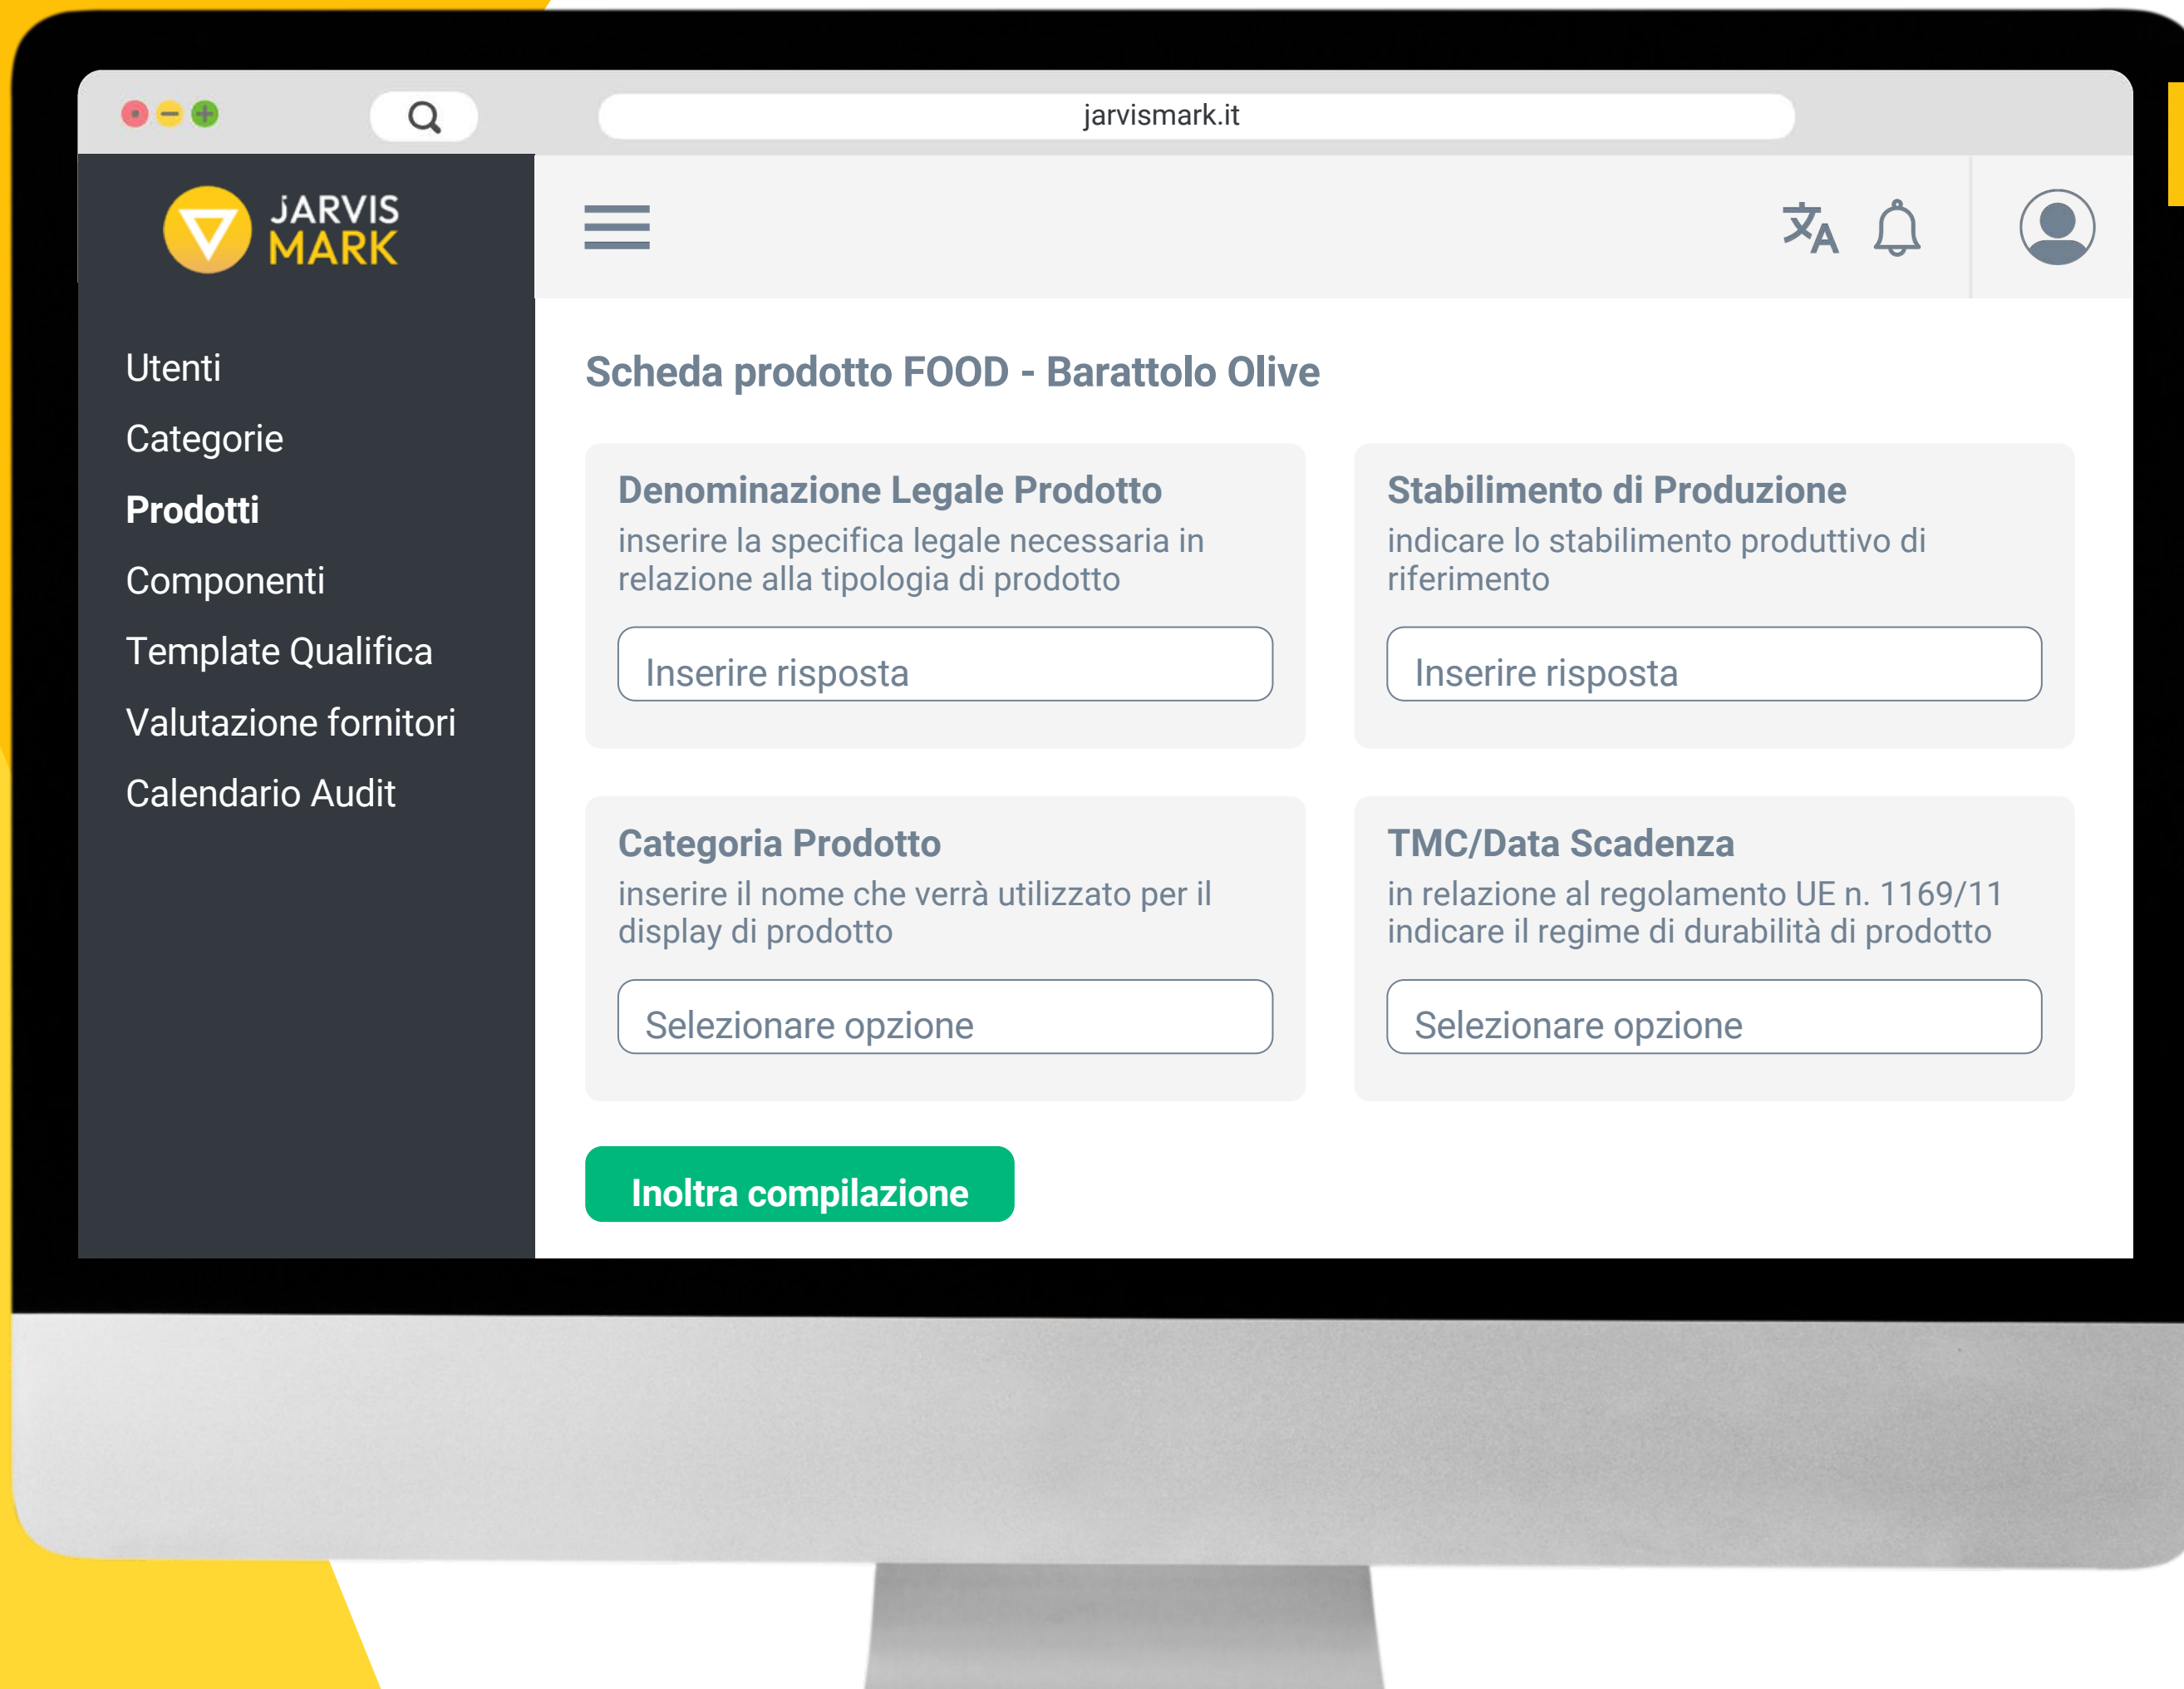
jarvismark.it

JARVIS MARK

Utenti
Categorie
Prodotti
Componenti
Template Qualifica
Valutazione fornitori
Calendario Audit

Scheda prodotto FOOD - Barattolo Olive

Denominazione Legale Prodotto
inserire la specifica legale necessaria in relazione alla tipologia di prodotto

Inserire risposta

Stabilimento di Produzione
indicare lo stabilimento produttivo di riferimento

Inserire risposta

Categoria Prodotto
inserire il nome che verrà utilizzato per il display di prodotto

Selezionare opzione

TMC/Data Scadenza
in relazione al regolamento UE n. 1169/11 indicare il regime di durabilità di prodotto

Selezionare opzione

Inoltra compilazione